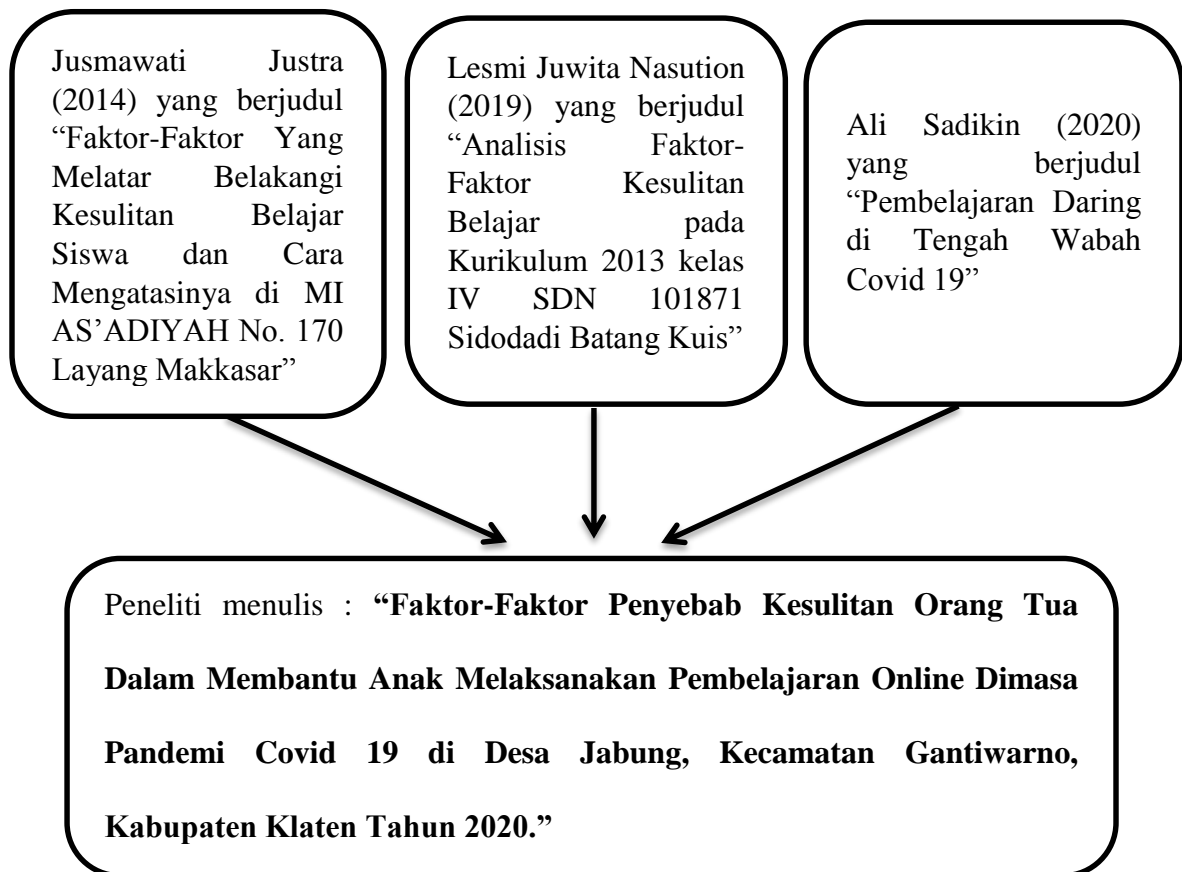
Jusmawati Justra (2014) yang berjudul "Faktor-Faktor Yang Melatar Belakangi Kesulitan Belajar Siswa dan Cara Mengatasinya di MI AS'ADIYAH No. 170 Layang Makkasar"

Lesmi Juwita Nasution (2019) yang berjudul "Analisis Faktor-Faktor Kesulitan Belajar pada Kurikulum 2013 kelas IV SDN 101871 Sidodadi Batang Kuis"

Ali Sadikin (2020) yang berjudul "Pembelajaran Daring di Tengah Wabah Covid 19"

Peneliti menulis : **"Faktor-Faktor Penyebab Kesulitan Orang Tua Dalam Membantu Anak Melaksanakan Pembelajaran Online Dimasa Pandemi Covid 19 di Desa Jabung, Kecamatan Gantiwarno, Kabupaten Klaten Tahun 2020."**